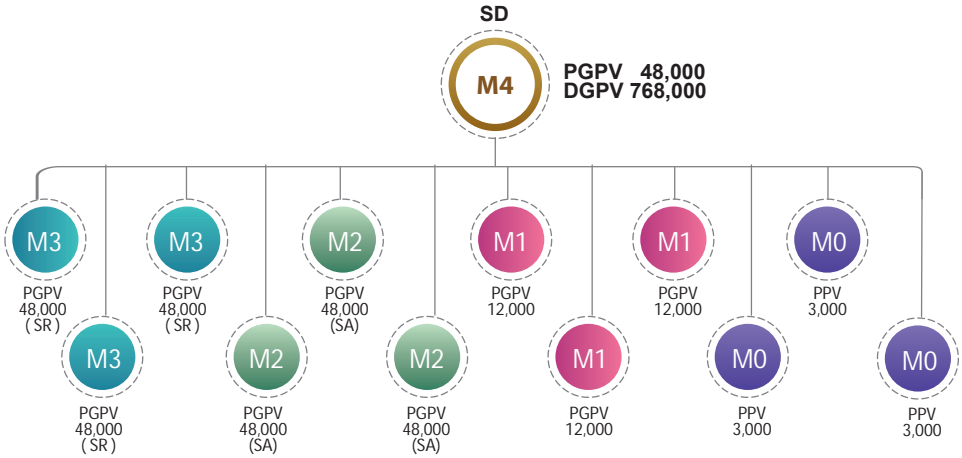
SD

M4

PGPV 48,000
DGPV 768,000

M3
PGPV
48,000
( SR )

M3
PGPV
48,000
( SR )

M3
PGPV
48,000
( SR )

M2
PGPV
48,000
(SA)

M2
PGPV
48,000
(SA)

M2
PGPV
48,000
(SA)

M1
PGPV
12,000

M1
PGPV
12,000

M1
PGPV
12,000

M0
PPV
3,000

M0
PPV
3,000

M0
PPV
3,000